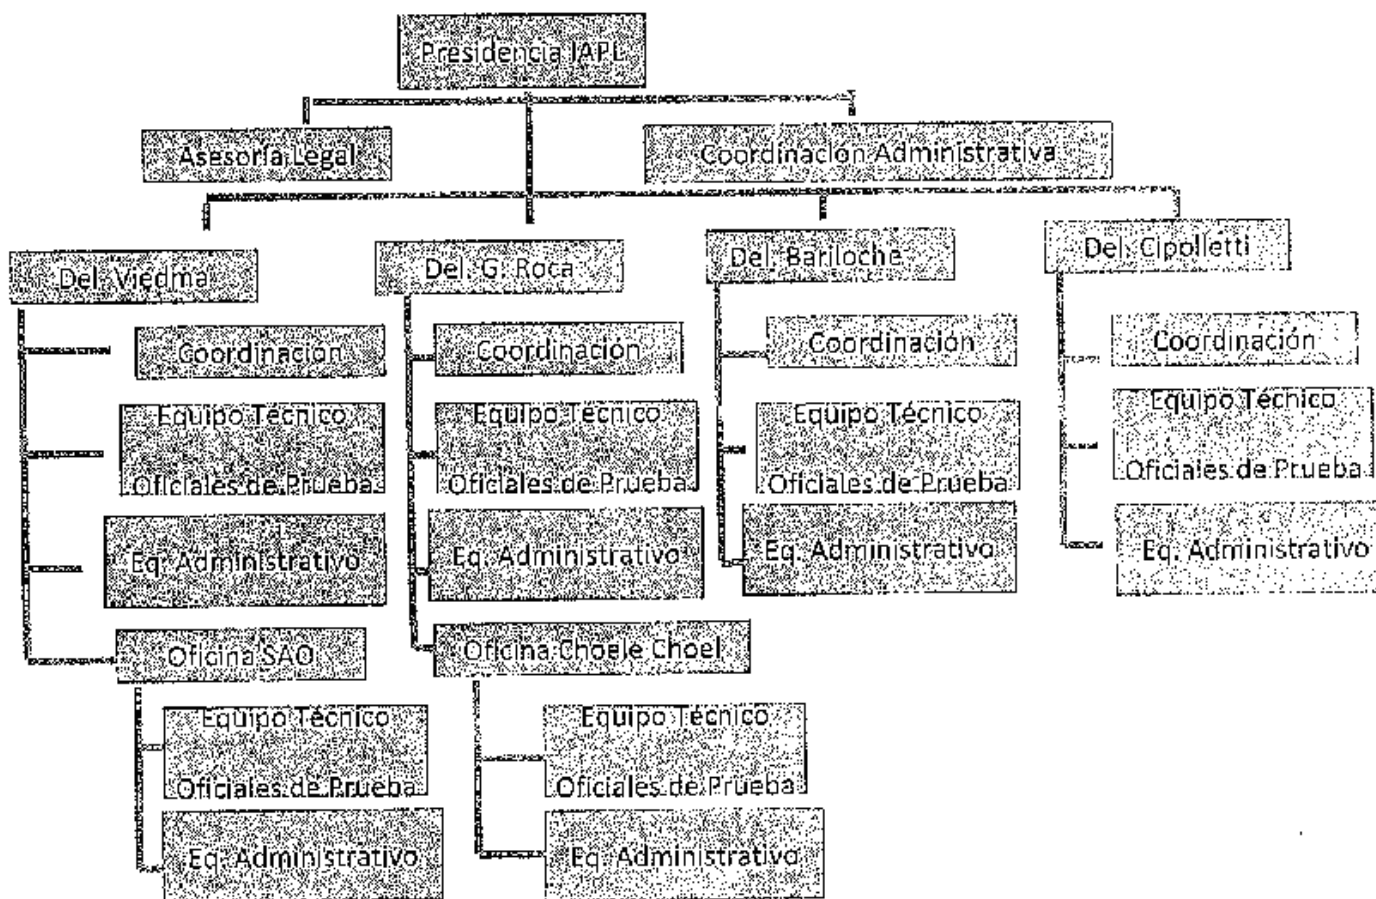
Presidencia IAPL

Asesoría Legal

Coordinación Administrativa

Del. Viedma

Coordinación

Equipo Técnico
Oficiales de Prueba

Eq. Administrativo

Oficina SAO

Equipo Técnico
Oficiales de Prueba

Eq. Administrativo

Del. G. Roca

Coordinación

Equipo Técnico
Oficiales de Prueba

Eq. Administrativo

Oficina Choele Choel

Equipo Técnico
Oficiales de Prueba

Eq. Administrativo

Del. Bariloche

Coordinación

Equipo Técnico
Oficiales de Prueba

Eq. Administrativo

Del. Cipolletti

Coordinación

Equipo Técnico
Oficiales de Prueba

Eq. Administrativo